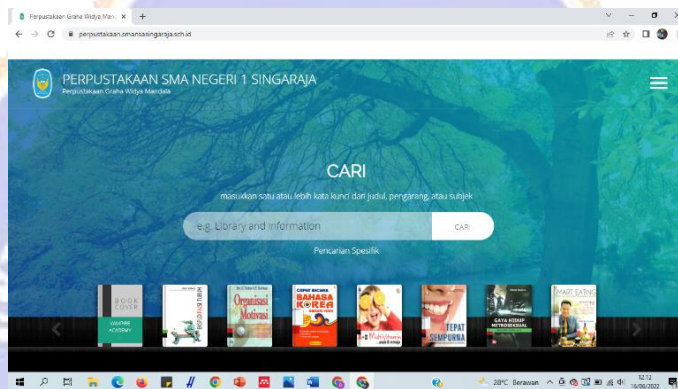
Perpustakaan Graha Widya Man ×
perpustakaan.smansasingaraja.sch.id

PERPUSTAKAAN SMA NEGERI 1 SINGARAJA
Perpustakaan Graha Widya Mandala

CARI

masukkan satu atau lebih kata kunci dari judul, pengarang, atau subjek

e.g. Library and Information
CARI

Pencarian Spesifik

BOOK COVER
Organisasi Motivasi
BAHASA KOREA
TEPAT SEMPURNA
GAYA HIDUP METROSEKSUAL
SMART EATING

28°C Berawan
12:12
16/06/2022